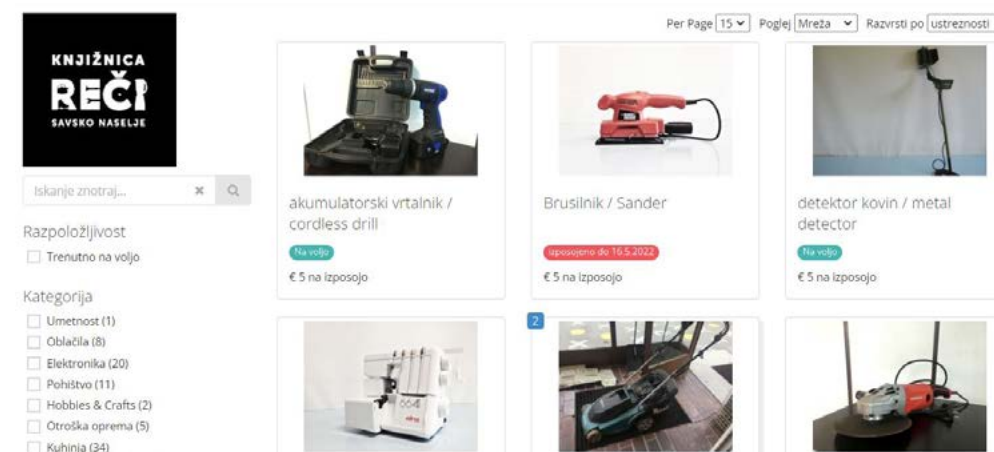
KNJIŽNICA
REČI
SAVSKO NASELJE

Per Page 15 Pogled Mreža Razvrsti po ustreznosti

Iskanje znotraj...

Razpoložljivost
Trenutno na voljo

Kategorija
Umetnost (1)
Oblačila (8)
Elektronika (20)
Pohištvo (11)
Hobbies & Crafts (2)
Otroška oprema (5)
Kuhinja (34)

akumulatorski vrtalnik / cordless drill
Na voljo
€ 5 na izposojo

Brusilnik / Sander
Izposojeno do 16.5.2022
€ 5 na izposojo

detektor kovin / metal detector
Na voljo
€ 5 na izposojo

2